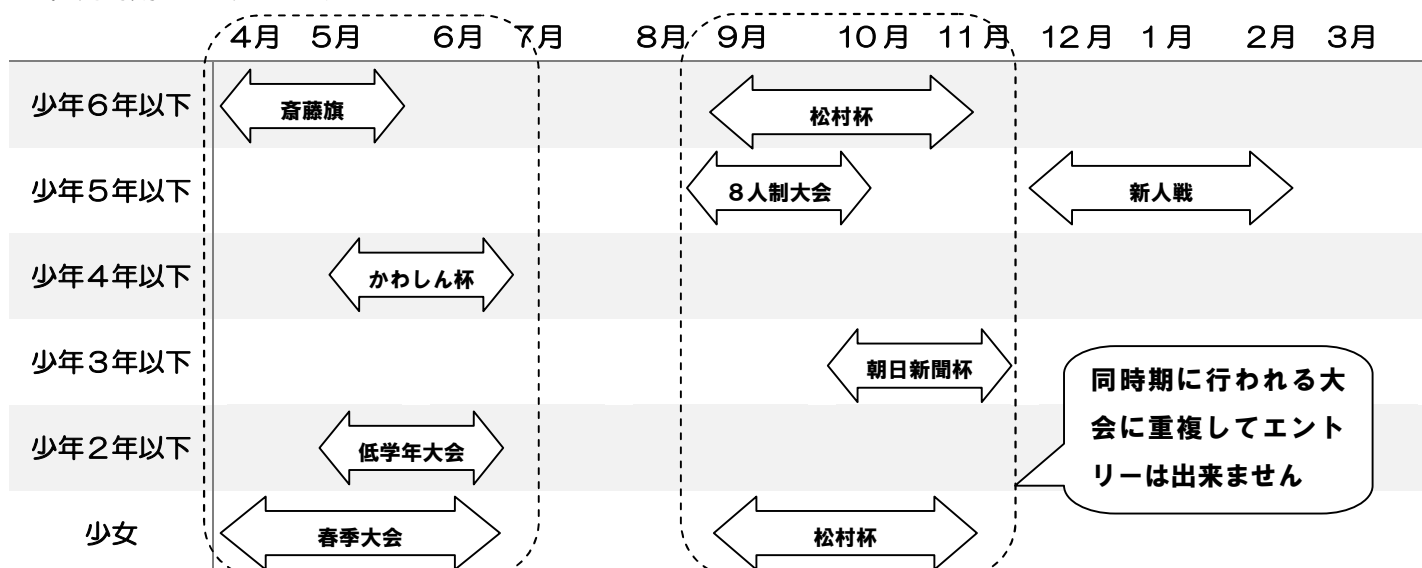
| | 4月 | 5月 | 6月 | 7月 | 8月 | 9月 | 10月 | 11月 | 12月 | 1月 | 2月 | 3月 |
|---|---|---|---|---|---|---|---|---|---|---|---|---|
| 少年6年以下 | 斎藤旗 | | | | | 松村杯 | | | | | | |
| 少年5年以下 | | | | | | 8人制大会 | | | 新人戦 | | | |
| 少年4年以下 | | かわしん杯 | | | | | | | | | | |
| 少年3年以下 | | | | | | | 朝日新聞杯 | | | | | |
| 少年2年以下 | | 低学年大会 | | | | | | | | | | |
| 少女 | 春季大会 | | | | | 松村杯 | | | | | | |

同時期に行われる大会に重複してエントリーは出来ません